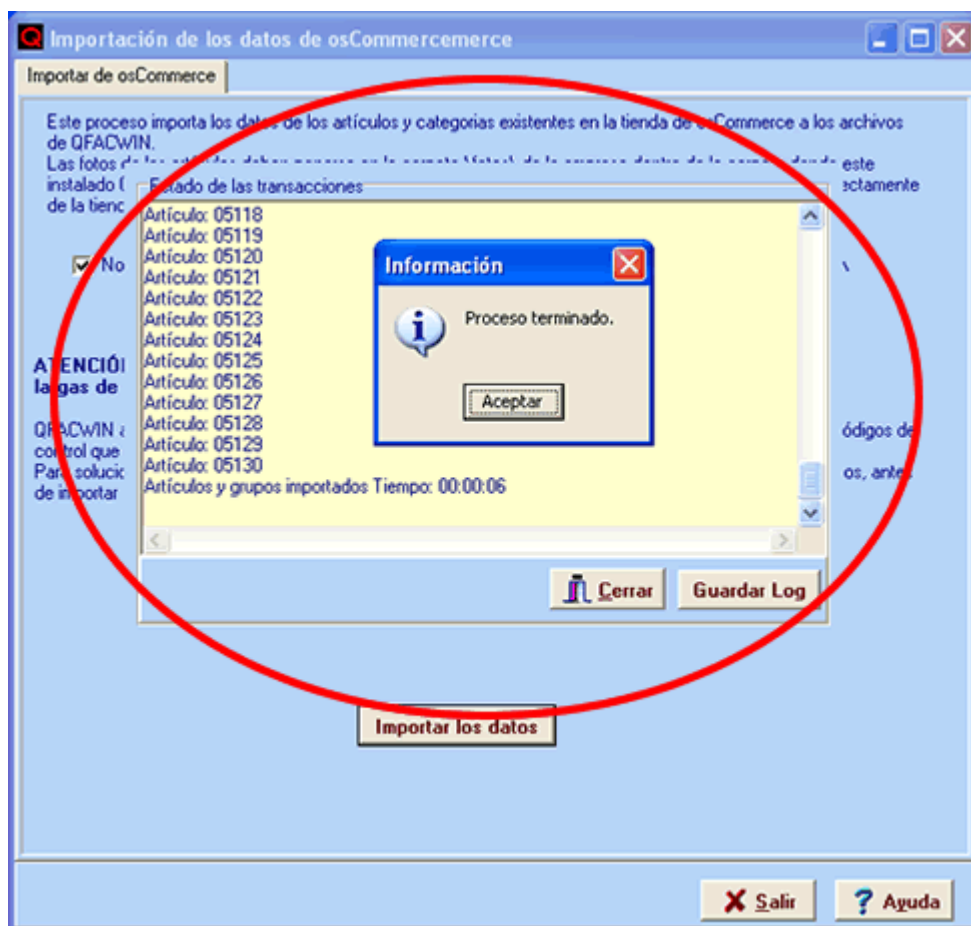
Importación de los datos de osCommercemerce

Importar de osCommerce

Este proceso importa los datos de los artículos y categorias existentes en la tienda de osCommerce a los archivos de QFACWIN.
Las fotos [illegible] este instalado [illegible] ectamente de la tienc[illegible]

No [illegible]

ATENCIÓ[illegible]
largas de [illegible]

QFACWIN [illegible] ódigos de control que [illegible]
Para solucio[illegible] os, antes de importar

Estado de las transacciones
Artículo: 05118
Artículo: 05119
Artículo: 05120
Artículo: 05121
Artículo: 05122
Artículo: 05123
Artículo: 05124
Artículo: 05125
Artículo: 05126
Artículo: 05127
Artículo: 05128
Artículo: 05129
Artículo: 05130
Artículos y grupos importados Tiempo: 00:00:06

Información
Proceso terminado.
Aceptar

Cerrar
Guardar Log

Importar los datos

Salir
Ayuda